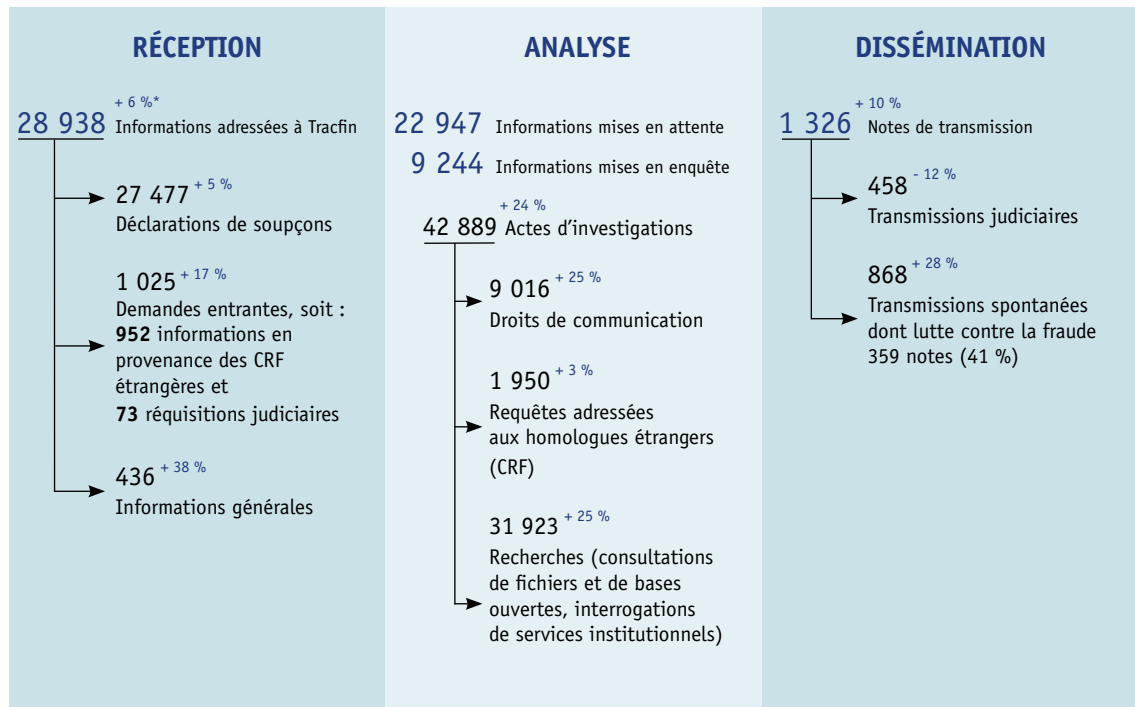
RÉCEPTION

+ 6 %*
28 938 Informations adressées à Tracfin

27 477 + 5 %
Déclarations de soupçons

1 025 + 17 %
Demandes entrantes, soit : **952** informations en provenance des CRF étrangères et **73** réquisitions judiciaires

436 + 38 %
Informations générales

ANALYSE

22 947 Informations mises en attente

9 244 Informations mises en enquête

+ 24 %
42 889 Actes d’investigations

9 016 + 25 %
Droits de communication

1 950 + 3 %
Requêtes adressées aux homologues étrangers (CRF)

31 923 + 25 %
Recherches (consultations de fichiers et de bases ouvertes, interrogations de services institutionnels)

DISSÉMINATION

+ 10 %
1 326 Notes de transmission

458 - 12 %
Transmissions judiciaires

868 + 28 %
Transmissions spontanées dont lutte contre la fraude 359 notes (41 %)